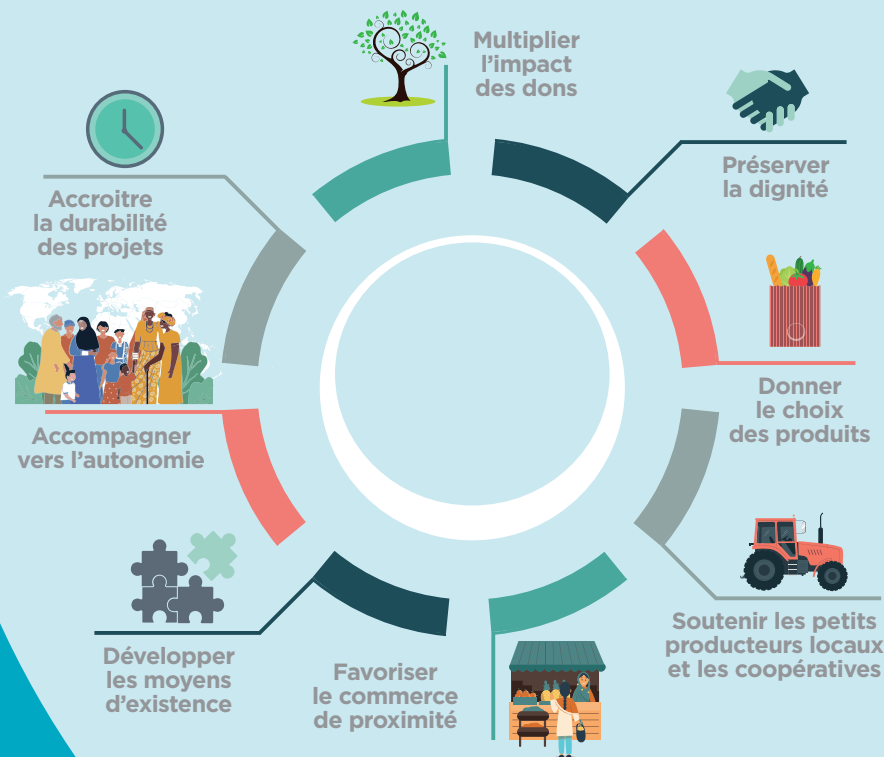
Multiplier l’impact des dons

Préserver la dignité

Donner le choix des produits

Soutenir les petits producteurs locaux et les coopératives

Favoriser le commerce de proximité

Développer les moyens d’existence

Accompagner vers l’autonomie

Accroitre la durabilité des projets